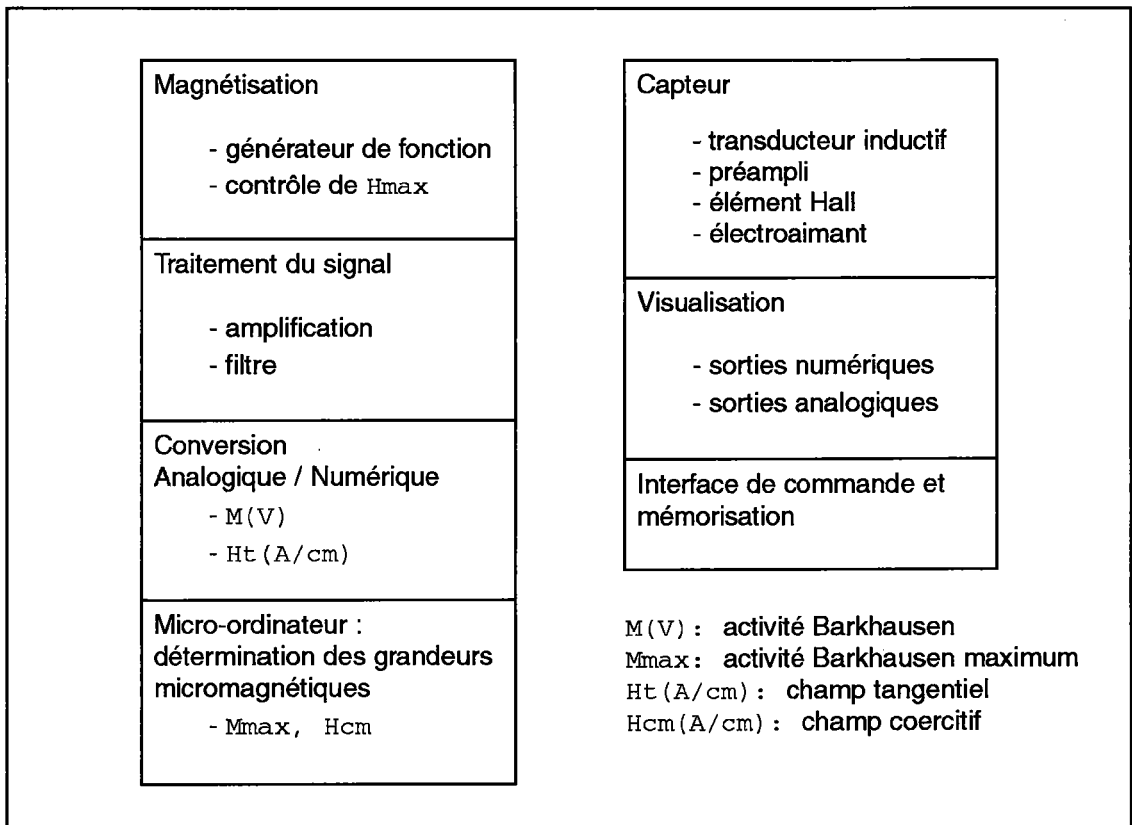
Magnétisation

- générateur de fonction
- contrôle de Hmax

Traitement du signal

- amplification
- filtre

Conversion
Analogique / Numérique

- M(V)
- Ht(A/cm)

Micro-ordinateur : détermination des grandeurs micromagnétiques

- Mmax, Hcm

Capteur

- transducteur inductif
- préampli
- élément Hall
- électroaimant

Visualisation

- sorties numériques
- sorties analogiques

Interface de commande et mémorisation

M(V): activité Barkhausen
Mmax: activité Barkhausen maximum
Ht(A/cm): champ tangentiel
Hcm(A/cm): champ coercitif